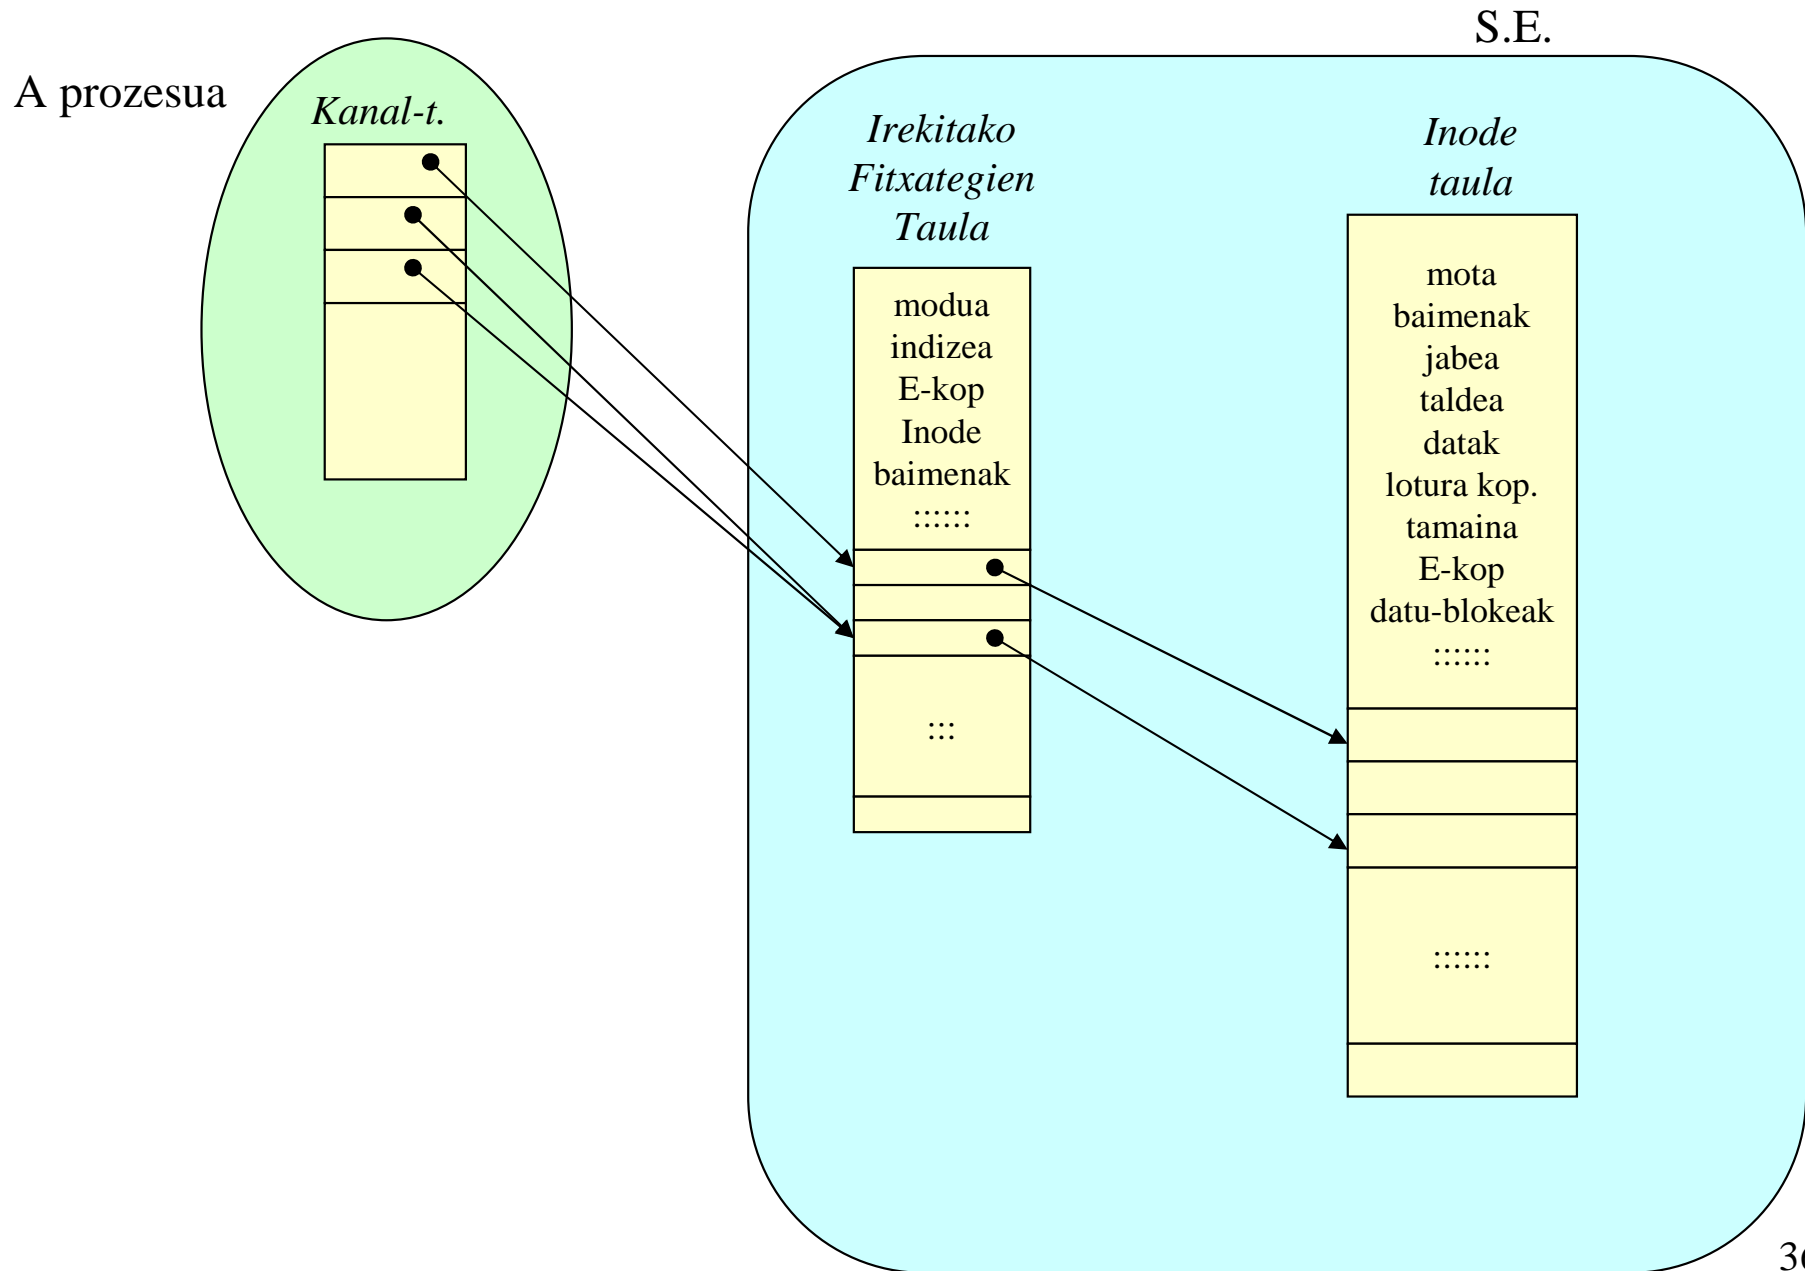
S.E.

A prozesua

Kanal-t.

Irekitako Fitxategien Taula

modua
indizea
E-kop
Inode
baimenak
::::::

:::

Inode taula

mota
baimenak
jabea
taldea
datak
lotura kop.
tamaina
E-kop
datu-blokeak
::::::

::::::

3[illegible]